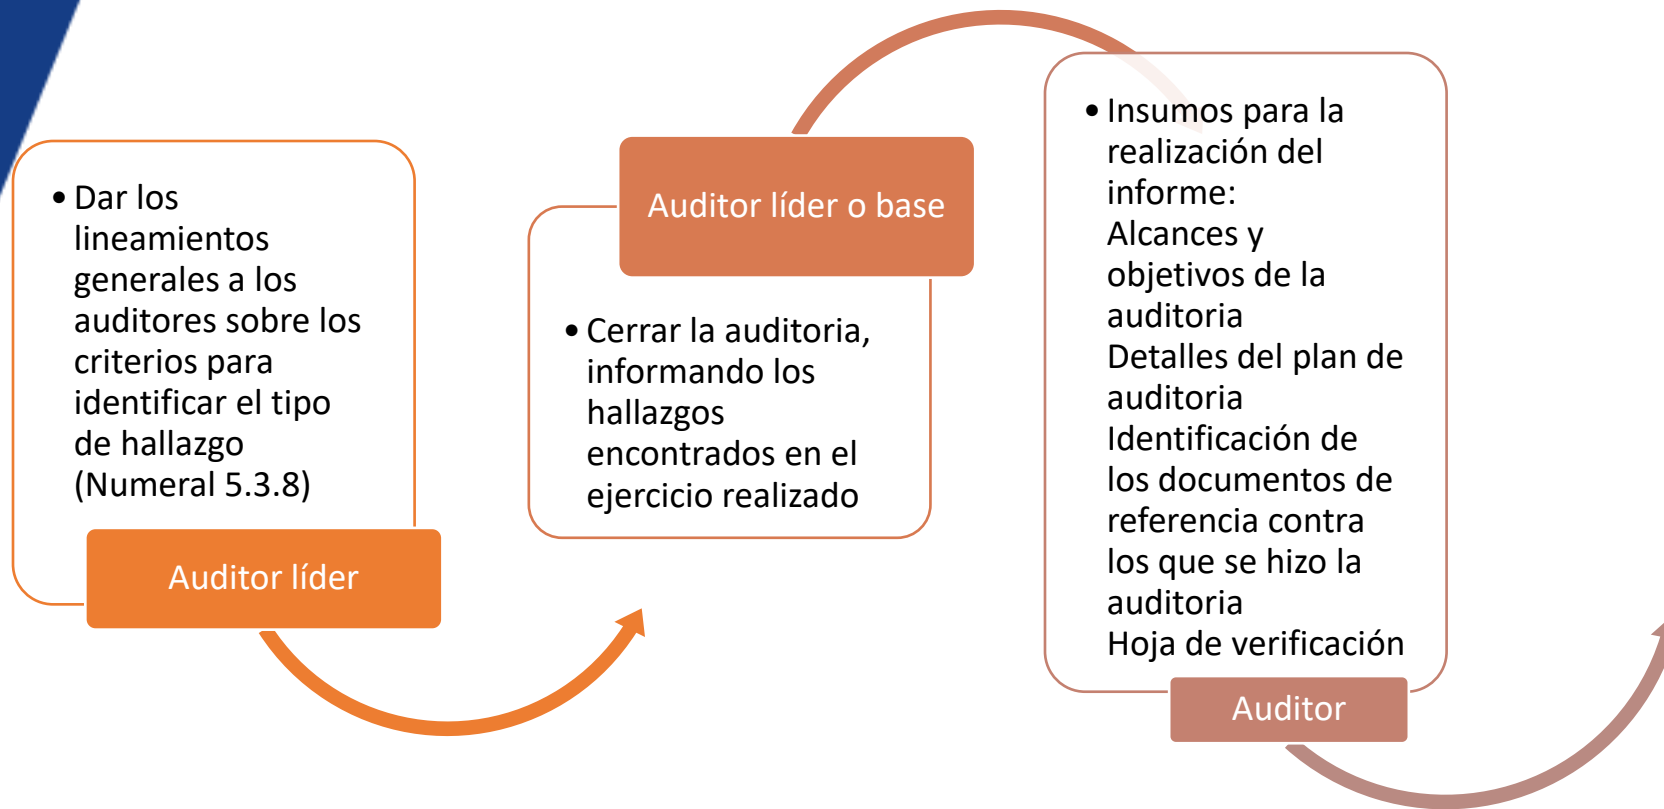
• Dar los lineamientos generales a los auditores sobre los criterios para identificar el tipo de hallazgo (Numeral 5.3.8)

Auditor líder

Auditor líder o base

• Cerrar la auditoria, informando los hallazgos encontrados en el ejercicio realizado

• Insumos para la realización del informe:
Alcances y objetivos de la auditoria
Detalles del plan de auditoria
Identificación de los documentos de referencia contra los que se hizo la auditoria
Hoja de verificación

Auditor